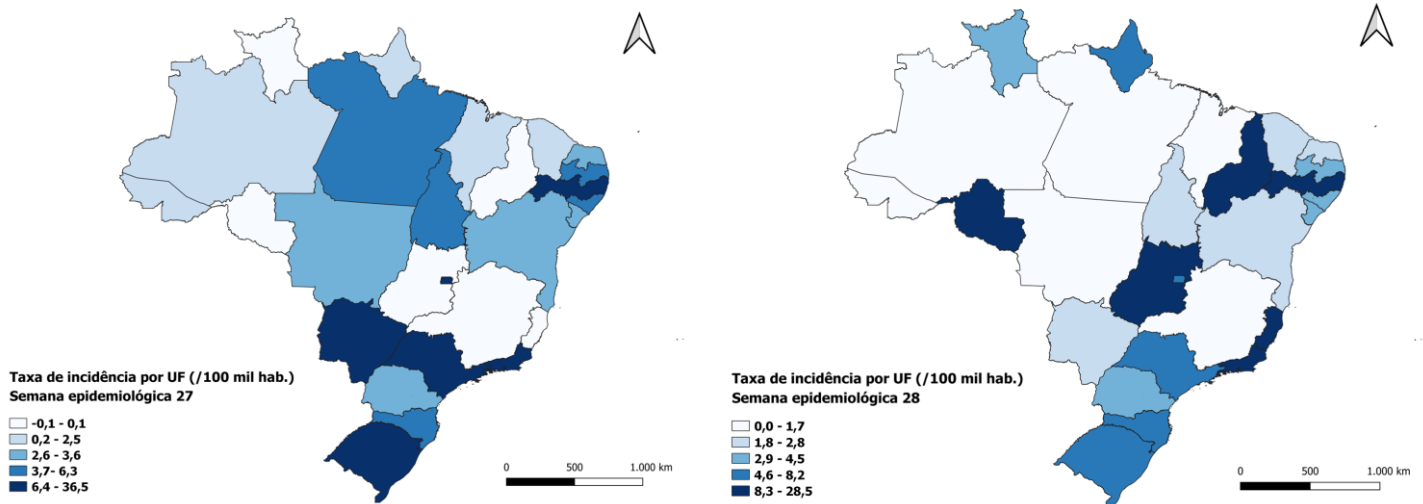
Taxa de incidência por UF (/100 mil hab.)
Semana epidemiológica 27

-0,1 - 0,1
0,2 - 2,5
2,6 - 3,6
3,7- 6,3
6,4 - 36,5

0 500 1.000 km

Taxa de incidência por UF (/100 mil hab.)
Semana epidemiológica 28

0,0 - 1,7
1,8 - 2,8
2,9 - 4,5
4,6 - 8,2
8,3 - 28,5

0 500 1.000 km